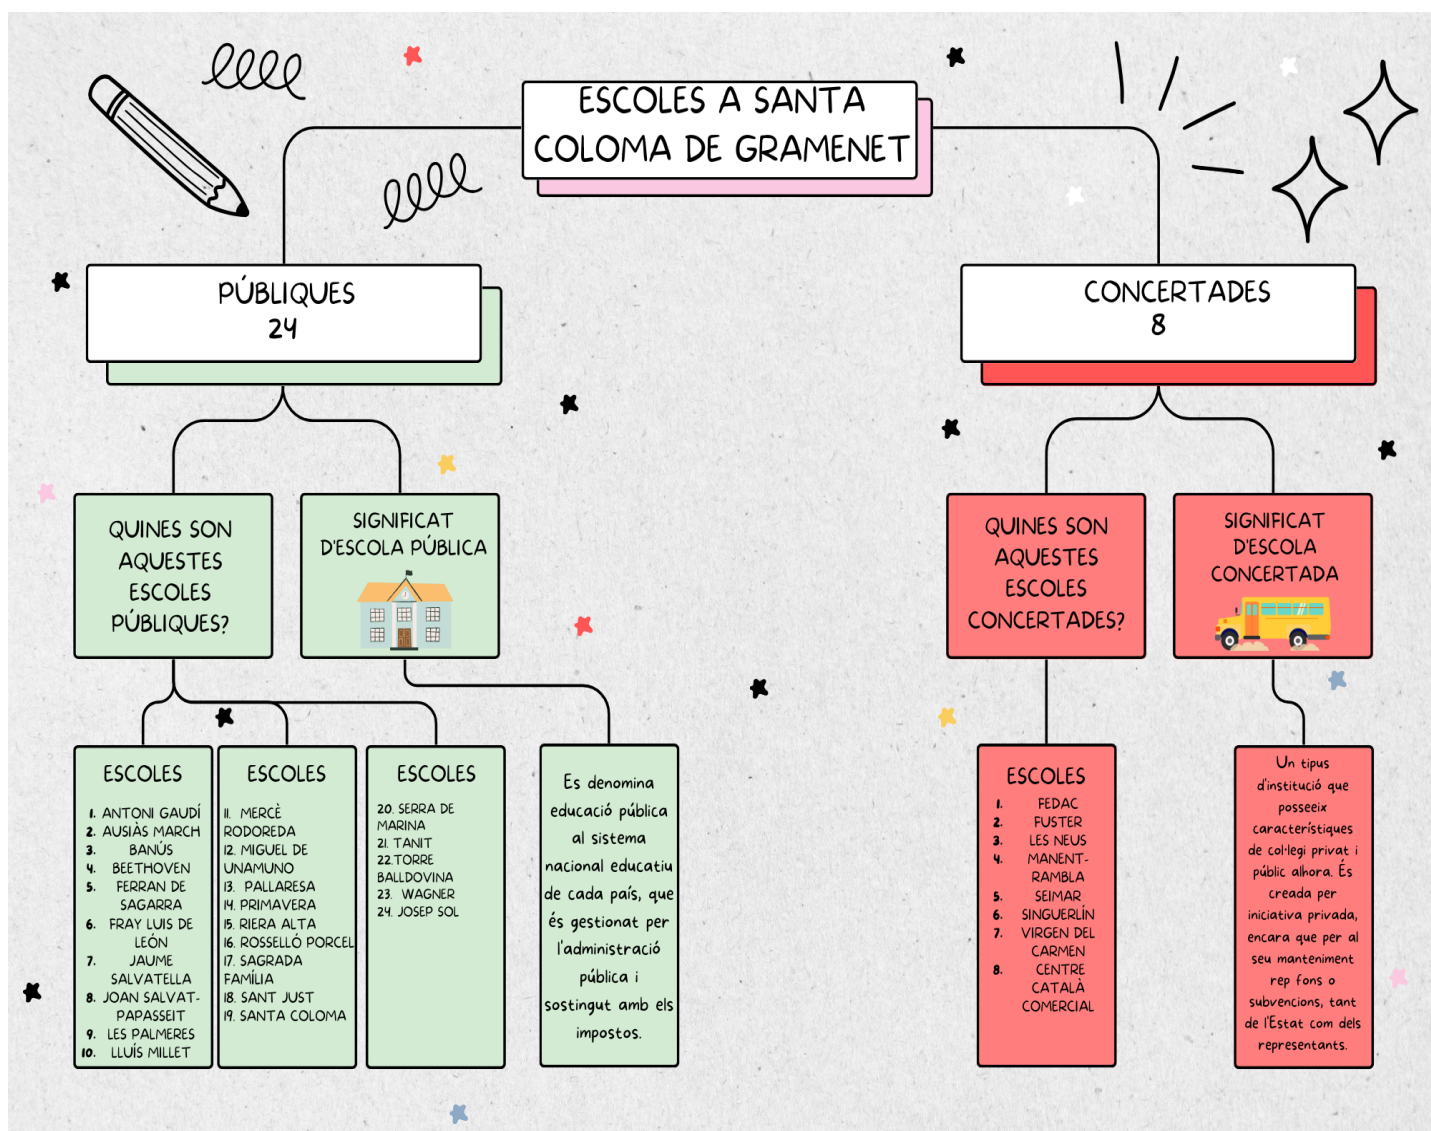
ESCOLES A SANTA COLOMA DE GRAMENET

PÚBLIQUES
24

CONCERTADES
8

QUINES SON AQUESTES ESCOLES PÚBLIQUES?

SIGNIFICAT D'ESCOLA PÚBLICA

QUINES SON AQUESTES ESCOLES CONCERTADES?

SIGNIFICAT D'ESCOLA CONCERTADA

ESCOLES

1. ANTONI GAUDÍ
2. AUSIÀS MARCH
3. BANÚS
4. BEETHOVEN
5. FERRAN DE SAGARRA
6. FRAY LUIS DE LEÓN
7. JAUME SALVATELLA
8. JOAN SALVAT-PAPASSEIT
9. LES PALMERES
10. LLUÍS MILLET

ESCOLES

11. MERCÈ RODOREDA
12. MIGUEL DE UNAMUNO
13. PALLARESA
14. PRIMAVERA
15. RIERA ALTA
16. ROSSELLÓ PORCEL
17. SAGRADA FAMÍLIA
18. SANT JUST
19. SANTA COLOMA

ESCOLES

20. SERRA DE MARINA
21. TANIT
22. TORRE BALLDOVINA
23. WAGNER
24. JOSEP SOL

Es denomina educació pública al sistema nacional educatiu de cada país, que és gestionat per l'administració pública i sostingut amb els impostos.

ESCOLES

1. FEDAC
2. FUSTER
3. LES NEUS
4. MANENT-RAMBLA
5. SEIMAR
6. SINGUERLÍN
7. VIRGEN DEL CARMEN
8. CENTRE CATALÀ COMERCIAL

Un tipus d'institució que posseeix característiques de col·legi privat i públic alhora. És creada per iniciativa privada, encara que per al seu manteniment rep fons o subvencions, tant de l'Estat com dels representants.